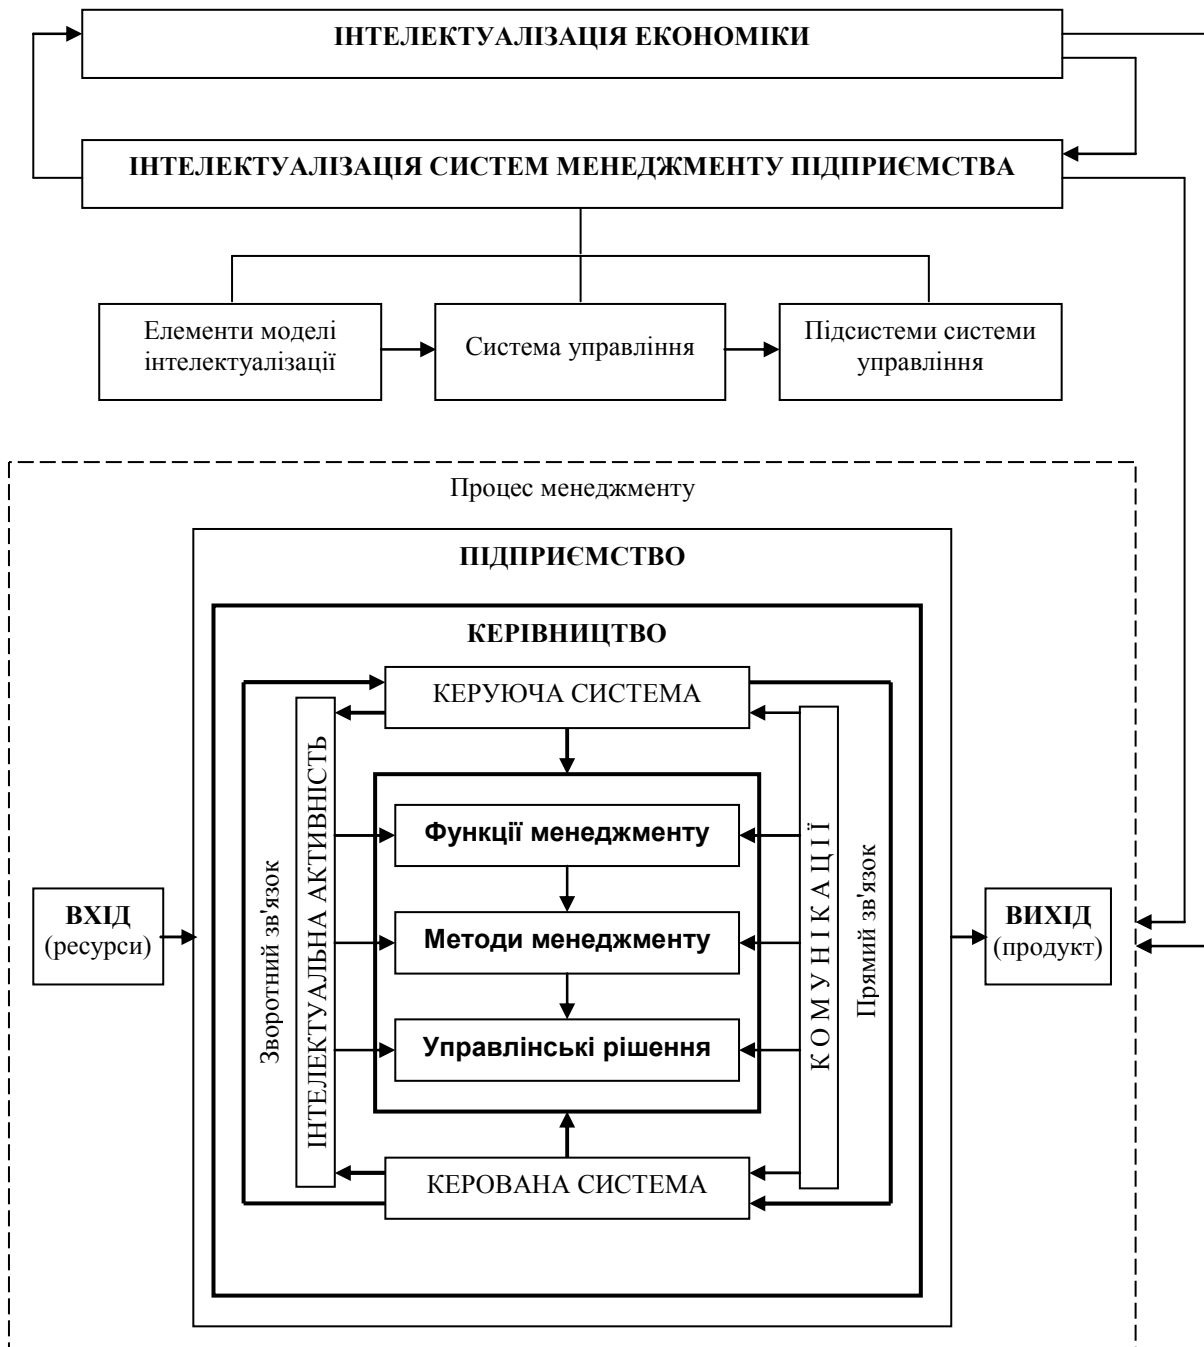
ІНТЕЛЕКТУАЛІЗАЦІЯ ЕКОНОМІКИ

ІНТЕЛЕКТУАЛІЗАЦІЯ СИСТЕМ МЕНЕДЖМЕНТУ ПІДПРИЄМСТВА

Елементи моделі інтелектуалізації

Система управління

Підсистеми системи управління

Процес менеджменту

ПІДПРИЄМСТВО

КЕРІВНИЦТВО

КЕРУЮЧА СИСТЕМА

ВХІД (ресурси)

Зворотній зв'язок

ІНТЕЛЕКТУАЛЬНА АКТИВНІСТЬ

Функції менеджменту

Методи менеджменту

Управлінські рішення

КОМУНІКАЦІЇ

Прямий зв'язок

ВИХІД (продукт)

КЕРОВАНА СИСТЕМА